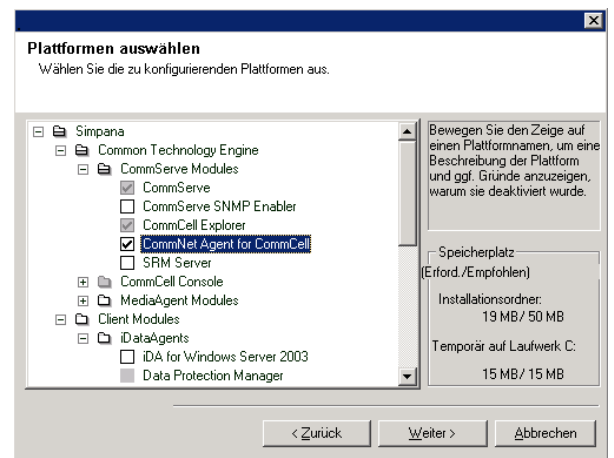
Plattformen auswählen
Wählen Sie die zu konfigurierenden Plattformen aus.

Simpana
Common Technology Engine
CommServe Modules
CommServe
CommServe SNMP Enabler
CommCell Explorer
CommNet Agent for CommCell
SRM Server
CommCell Console
MediaAgent Modules
Client Modules
iDataAgents
iDA for Windows Server 2003
Data Protection Manager

Bewegen Sie den Zeige auf einen Plattformnamen, um eine Beschreibung der Plattform und ggf. Gründe anzuzeigen, warum sie deaktiviert wurde.

Speicherplatz
(Erford./Empfohlen)
Installationsordner:
19 MB/ 50 MB
Temporär auf Laufwerk C:
15 MB/ 15 MB

< Zurück
Weiter >
Abbrechen